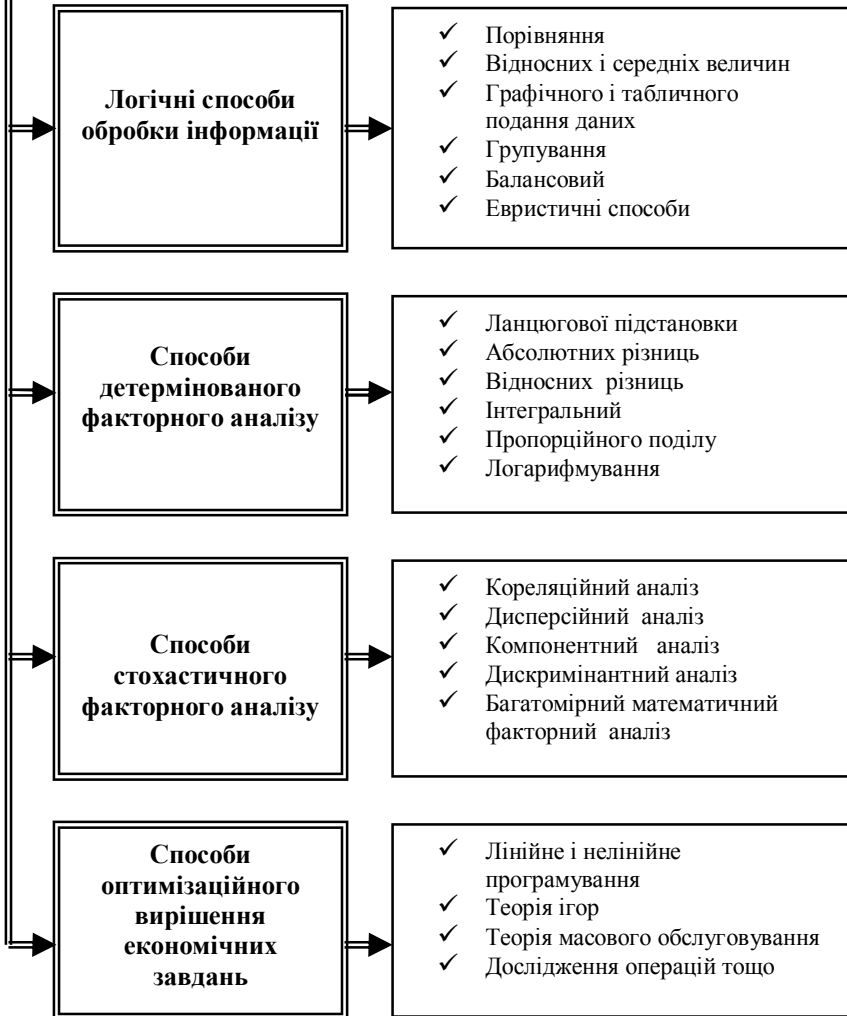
Логічні способи обробки інформації

✓ Порівняння
✓ Відносних і середніх величин
✓ Графічного і табличного подання даних
✓ Групування
✓ Балансовий
✓ Евристичні способи

Способи детермінованого факторного аналізу

✓ Ланцюгової підстановки
✓ Абсолютних різниць
✓ Відносних різниць
✓ Інтегральний
✓ Пропорційного поділу
✓ Логарифмування

Способи стохастичного факторного аналізу

✓ Кореляційний аналіз
✓ Дисперсійний аналіз
✓ Компонентний аналіз
✓ Дискримінантний аналіз
✓ Багатомірний математичний факторний аналіз

Способи оптимізаційного вирішення економічних завдань

✓ Лінійне і нелінійне програмування
✓ Теорія ігор
✓ Теорія масового обслуговування
✓ Дослідження операцій тощо